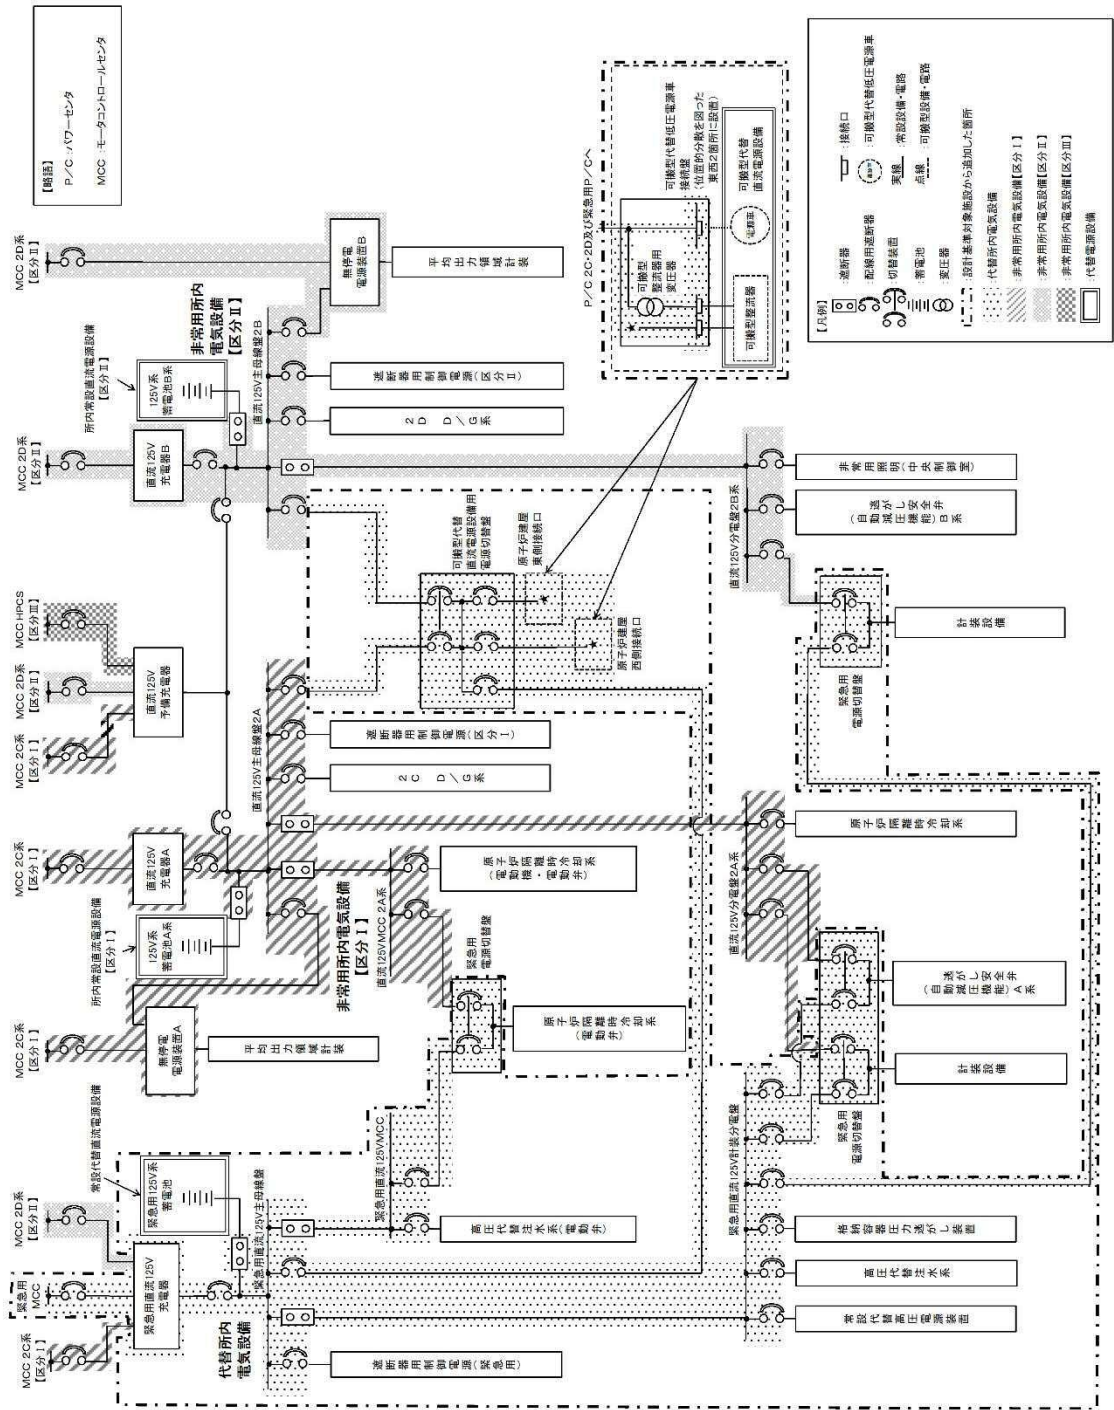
【略語】
P/C：パワーセンタ
MCC：モータコントロールセンタ

【凡例】
：遮断器
：配線用遮断器
：切替装置
：蓄電池
：変圧器
：接続口
：可搬型代替低圧電源車
実線 ：常設設備・電路
点線 ：可搬型設備・電路
：設計基準対象施設から追加した箇所
：代替所内電気設備
：非常用所内電気設備【区分Ⅰ】
：非常用所内電気設備【区分Ⅱ】
：非常用所内電気設備【区分Ⅲ】
：代替電源設備

P/C 2C・2D及び緊急用P/Cへ

可搬型代替低圧電源車
接続盤
（位置的分散を図った東西2箇所に設置）

可搬型代替直流電源設備
電源車
可搬型整流器用変圧器
可搬型整流器

MCC 2D系【区分Ⅱ】
無停電電源装置B
平均出力領域計装
非常用所内電気設備【区分Ⅱ】
所内常設直流電源設備【区分Ⅱ】
125V系蓄電池B系
直流125V主母線盤2B
遮断器用制御電源（区分Ⅱ）
2D D/G系
MCC 2D系【区分Ⅱ】
直流125V充電器B
非常用照明（中央制御室）
自動減圧機能（逃がし安全弁）B系
直流125V分電盤2B系

可搬型代替直流電源設備用電源切替盤
原子炉建屋東側接続口
原子炉建屋西側接続口
計装設備
緊急用電源切替盤

MCC HPCS【区分Ⅲ】
MCC 2D系【区分Ⅱ】
MCC 2C系【区分Ⅰ】
直流125V予備充電器

直流125V主母線盤2A
遮断器用制御電源（区分Ⅰ）
2C D/G系
原子炉隔離時冷却系

MCC 2C系【区分Ⅰ】
直流125V充電器A
原子炉隔離時冷却系（電動機・電動弁）
所内常設直流電源設備【区分Ⅰ】
125V系蓄電池A系
非常用所内電気設備【区分Ⅰ】
直流125VMCC 2A系
緊急用電源切替盤
原子炉隔離時冷却系（電動弁）
直流125V分電盤2A系
自動減圧機能（逃がし安全弁）A系
計装設備
緊急用電源切替盤

MCC 2C系【区分Ⅰ】
無停電電源装置A
平均出力領域計装

常設代替直流電源設備
緊急用125V系蓄電池
緊急用直流125V主母線盤
緊急用直流125VMCC
高圧代替注水系（電動弁）
MCC 2D系【区分Ⅱ】
緊急用MCC
緊急用直流125V充電器
MCC 2C系【区分Ⅰ】
緊急用直流125V計装分電盤
格納容器圧力逃がし装置
高圧代替注水系
常設代替高圧電源装置
代替所内電気設備
遮断器用制御電源（緊急用）